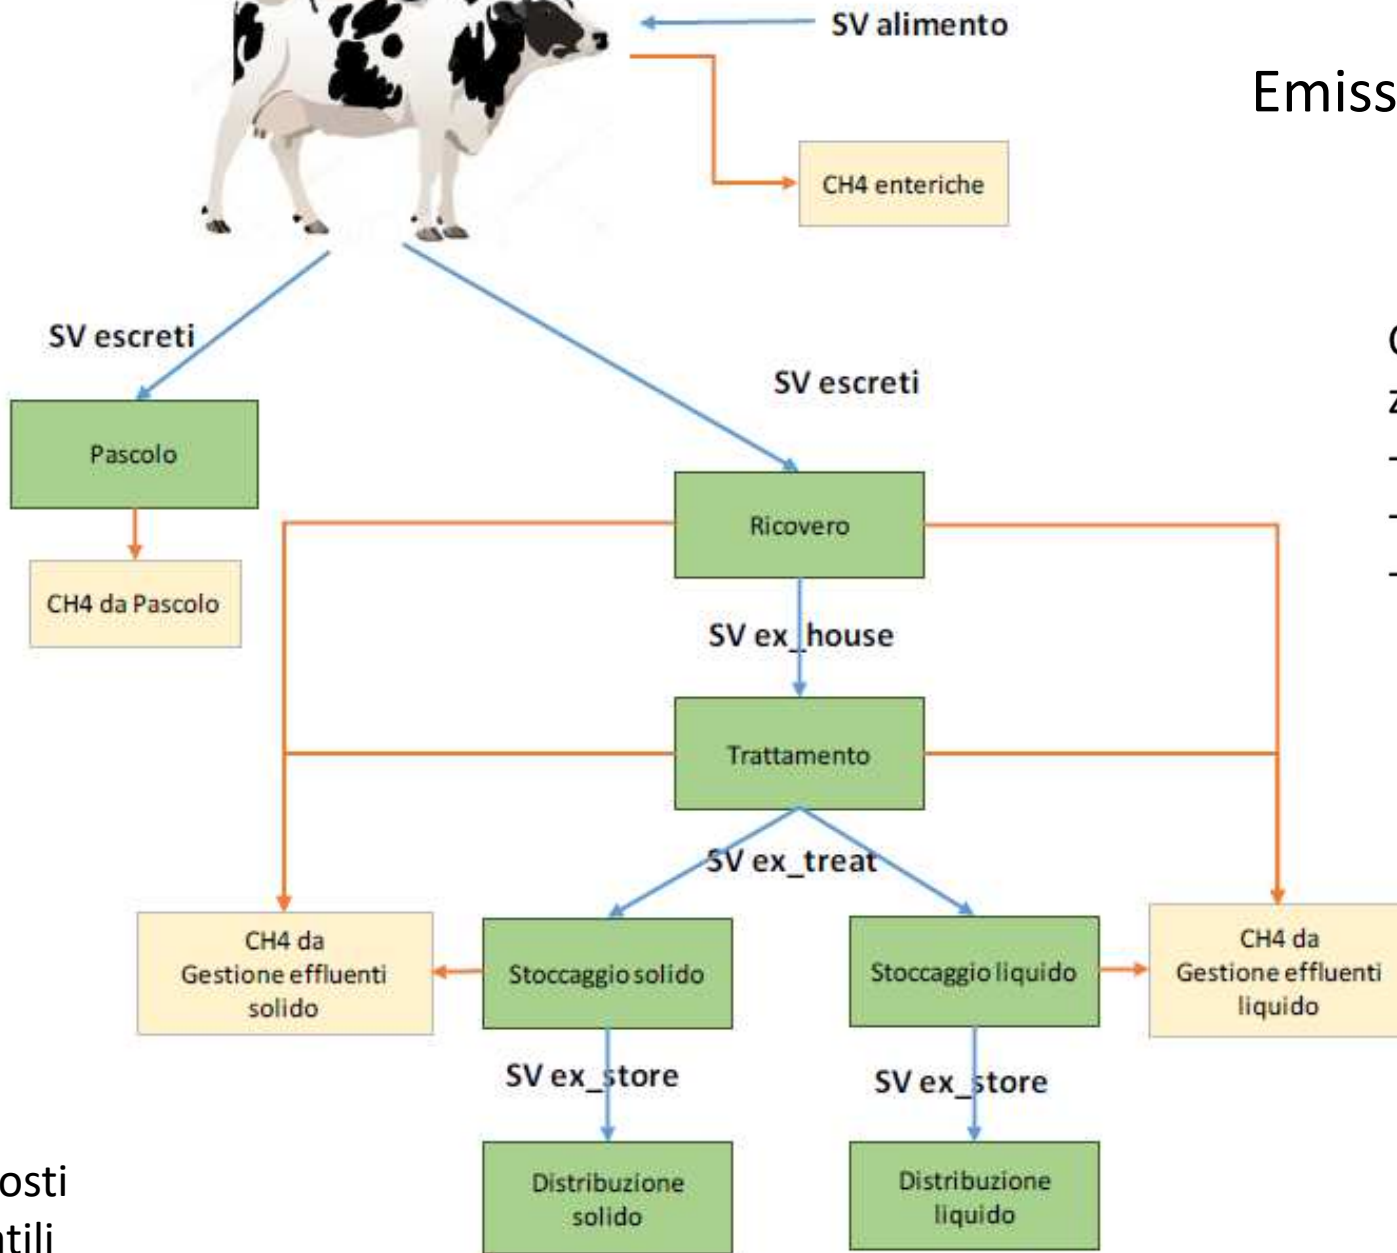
SV alimento

Emiss

CH4 enteriche

SV escreti

SV escreti

Pascolo

CH4 da Pascolo

Ricovero

SV ex_house

Trattamento

SV ex_treat

CH4 da Gestione effluenti solido

Stoccaggio solido

Stoccaggio liquido

CH4 da Gestione effluenti liquido

SV ex_store

SV ex_store

Distribuzione solido

Distribuzione liquido

osti
tili